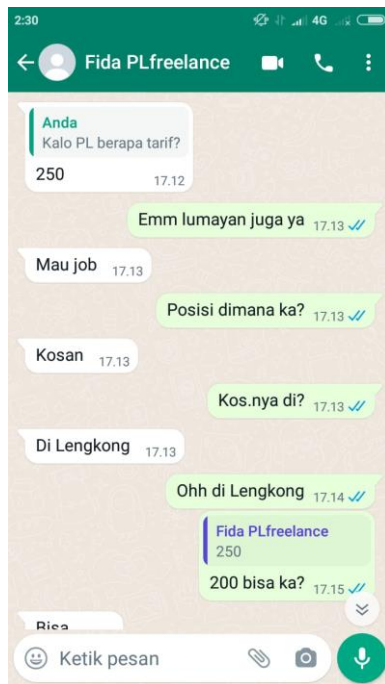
2:30 4G

Fida PLfreelance

Anda
Kalo PL berapa tarif?
250 17.12

Emm lumayan juga ya 17.13

Mau job 17.13

Posisi dimana ka? 17.13

Kosan 17.13

Kos.nya di? 17.13

Di Lengkong 17.13

Ohh di Lengkong 17.14

Fida PLfreelance
250
200 bisa ka? 17.15

Bisa

Ketik pesan